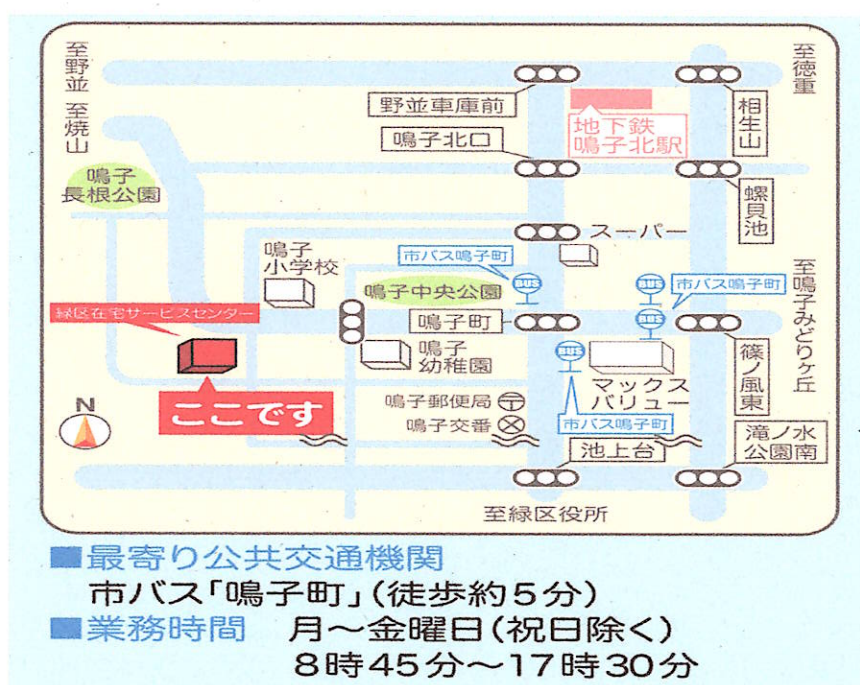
至野並

至焼山

至徳重

野並車庫前

鳴子北口

地下鉄
鳴子北駅

相生山

螺貝池

鳴子長根公園

鳴子小学校

スーパー

市バス鳴子町

BUS

市バス鳴子町

鳴子中央公園

至鳴子みどりケ丘

緑区在宅サービスセンター

鳴子町

BUS

BUS

篠ノ風東

鳴子幼稚園

BUS

マックスバリュー

ここです

N

鳴子郵便局

鳴子交番

市バス鳴子町

滝ノ水公園南

池上台

至緑区役所

■最寄り公共交通機関
市バス「鳴子町」(徒歩約5分)
■業務時間　月～金曜日(祝日除く)
8時45分～17時30分